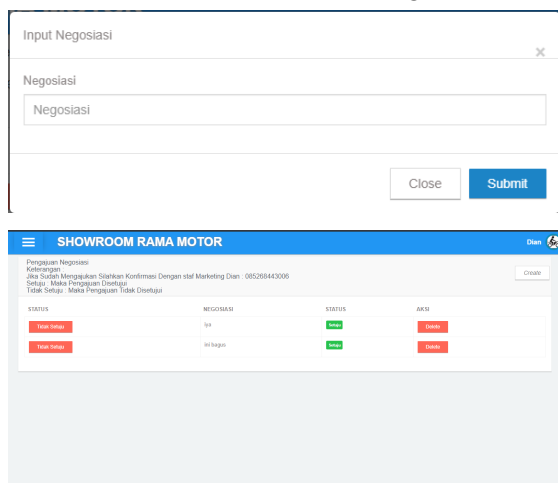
Input Negosiasi

×

Negosiasi

Negosiasi

Close

Submit

SHOWROOM RAMA MOTOR

Dian

Pengajuan Negosiasi
Keterangan
Jika Sudah Mengajukan Silahkan Konfirmasi Dengan staf Marketing Dian : 085268443006
Setuju : Maka Pengajuan Disetujui
Tidak Setuju : Maka Pengajuan Tidak Disetujui

Create

| STATUS | NEGOSIASI | STATUS | AKSI |
|---|---|---|---|
| Tidak Setuju | iya | Setuju | Delete |
| Tidak Setuju | ini bagus | Setuju | Delete |